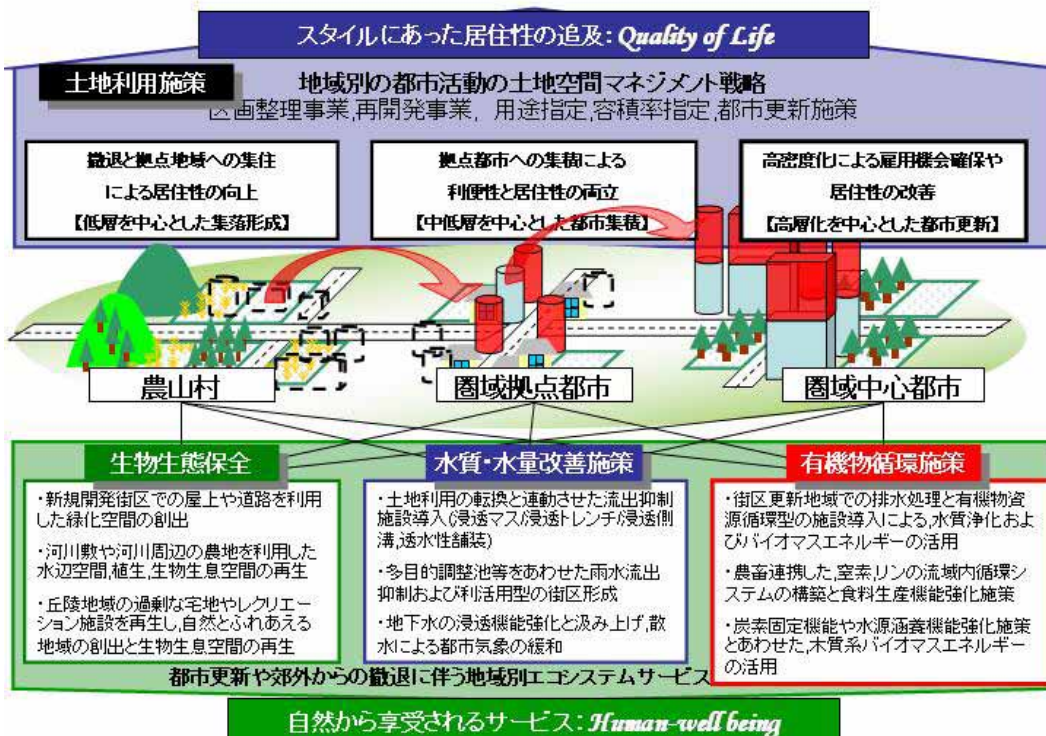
スタイルにあった居住性の追及: Quality of Life

土地利用施策

地域別の都市活動の土地空間マネジメント戦略
区画整理事業,再開発事業, 用途指定,容積率指定,都市更新施策

撤退と拠点地域への集住
による居住性の向上
【低層を中心とした集落形成】

拠点都市への集積による
利便性と居住性の両立
【中低層を中心とした都市集積】

高密度化による雇用機会確保や
居住性の改善
【高層化を中心とした都市更新】

農山村

圏域拠点都市

圏域中心都市

生物生態保全

・新規開発街区での屋上や道路を利用した緑化空間の創出

・河川敷や河川周辺の農地を利用した水辺空間,植生,生物生息空間の再生

・丘陵地域の過剰な宅地やレクリエーション施設を再生し,自然とふれあえる地域の創出と生物生息空間の再生

水質・水量改善施策

・土地利用の転換と連動させた流出抑制施設導入(浸透マス/浸透トレンチ/浸透側溝,透水性舗装)

・多目的調整池等をあわせた雨水流出抑制および利活用型の街区形成

・地下水の浸透機能強化と汲み上げ,散水による都市気象の緩和

有機物循環施策

・街区更新地域での排水処理と有機物資源循環型の施設導入による,水質浄化およびバイオマスエネルギーの活用

・農畜連携した,窒素,リンの流域内循環システムの構築と食料生産機能強化施策

・炭素固定機能や水源涵養機能強化施策とあわせた,木質系バイオマスエネルギーの活用

都市更新や郊外からの撤退に伴う地域別エコシステムサービス

自然から享受されるサービス: Human-well being